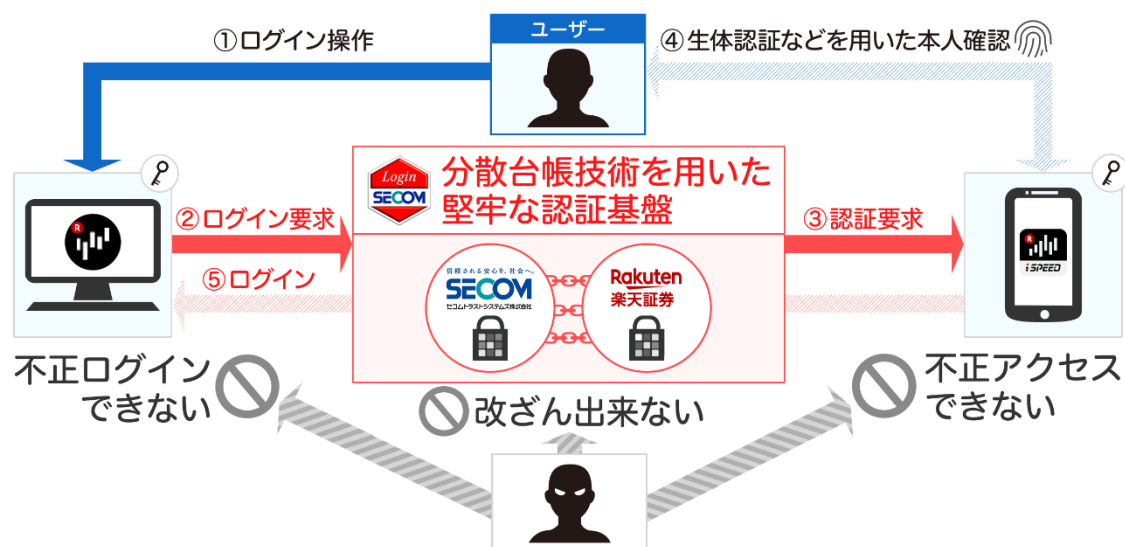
ユーザー

①ログイン操作

④生体認証などを用いた本人確認

Login SECOM

分散台帳技術を用いた堅牢な認証基盤

②ログイン要求

⑤ログイン

③認証要求

信頼される安心を、社会へ。 SECOM セコムトラストシステムズ株式会社

Rakuten 楽天証券

iSPEED

不正ログインできない

改ざん出来ない

不正アクセスできない